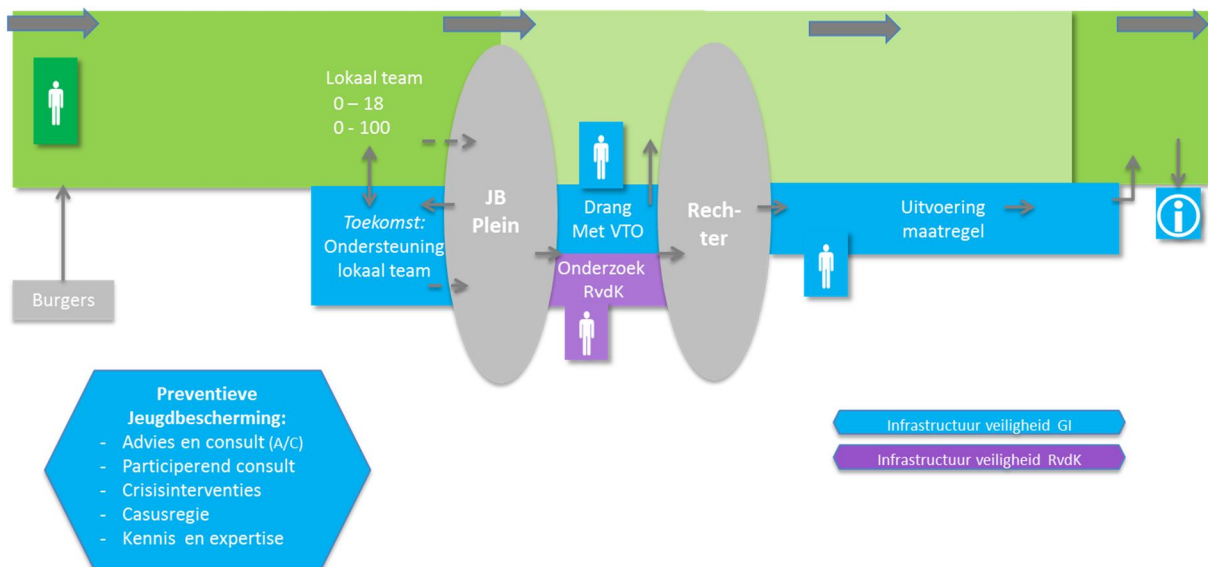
Lokaal team
0 – 18
0 - 100

Toekomst:
Ondersteuning lokaal team

Burgers

JB Plein

Drang Met VTO

Onderzoek RvdK

Rech-ter

Uitvoering maatregel

Preventieve Jeugdbescherming:
- Advies en consult (A/C)
- Participerend consult
- Crisisinterventies
- Casusregie
- Kennis en expertise

Infrastructuur veiligheid GI

Infrastructuur veiligheid RvdK